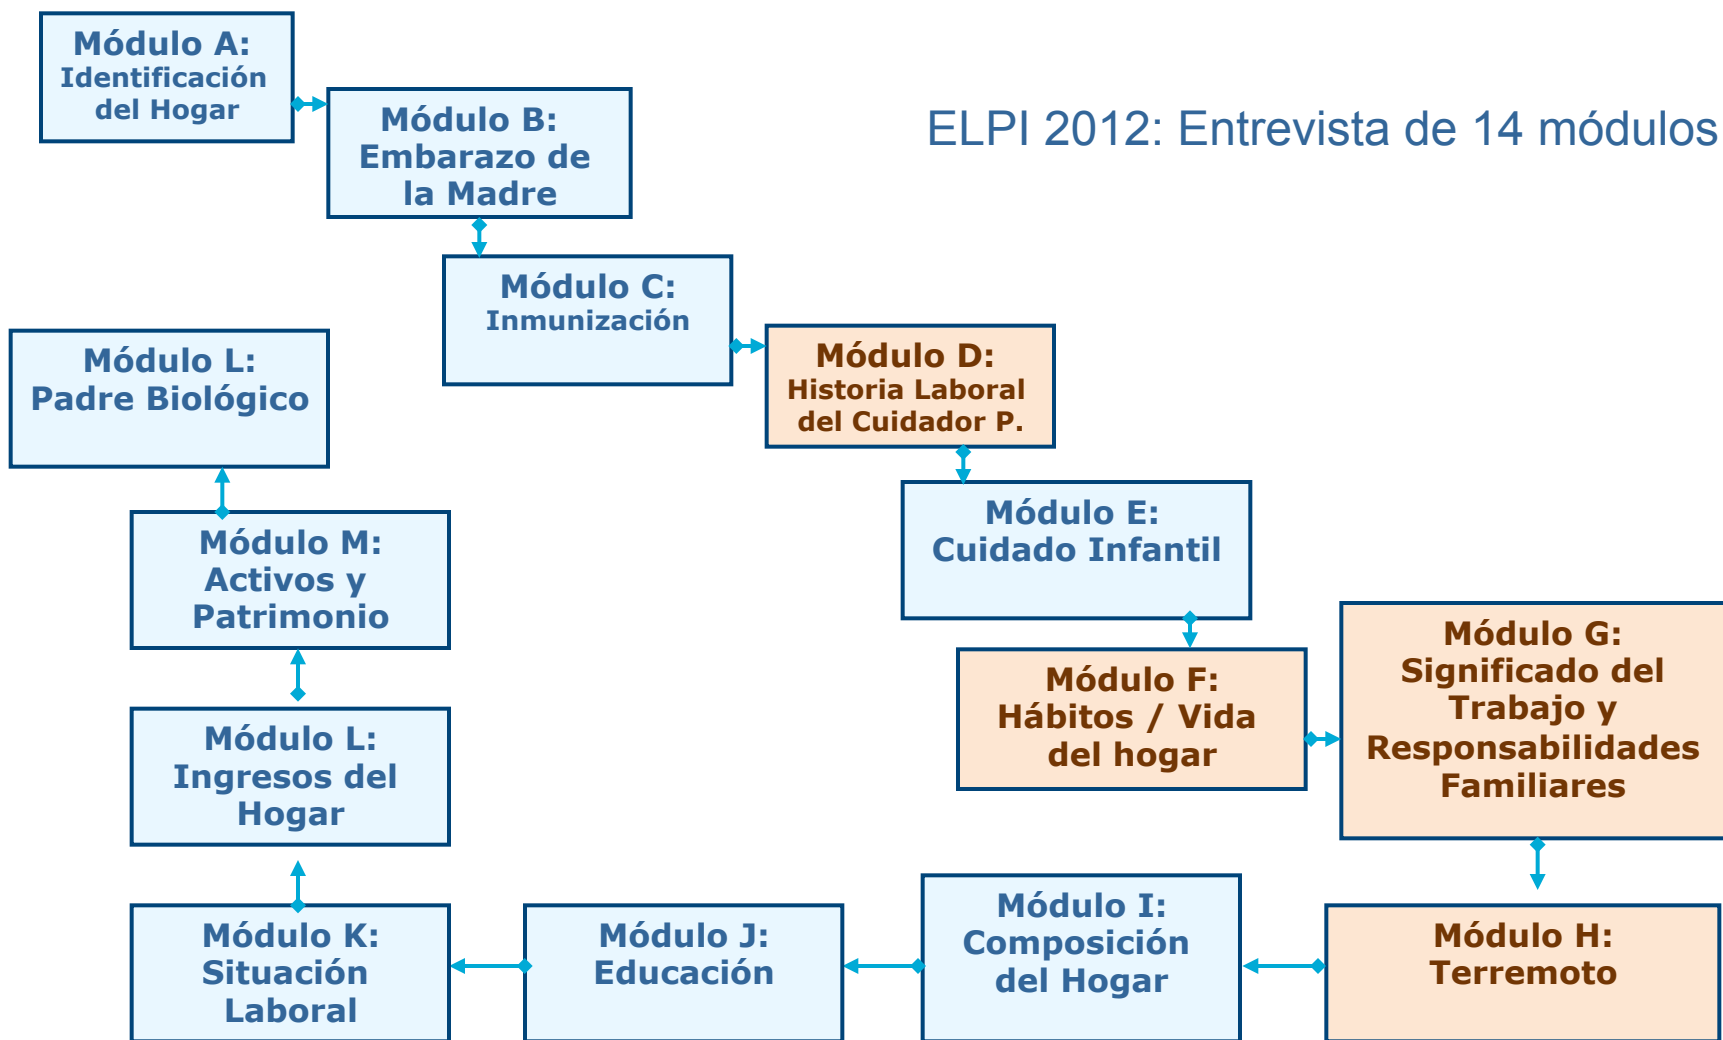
Módulo A:
Identificación del Hogar

Módulo B:
Embarazo de la Madre

ELPI 2012: Entrevista de 14 módulos

Módulo C:
Inmunización

Módulo L:
Padre Biológico

Módulo D:
Historia Laboral del Cuidador P.

Módulo E:
Cuidado Infantil

Módulo M:
Activos y Patrimonio

Módulo F:
Hábitos / Vida del hogar

Módulo G:
Significado del Trabajo y Responsabilidades Familiares

Módulo L:
Ingresos del Hogar

Módulo K:
Situación Laboral

Módulo J:
Educación

Módulo I:
Composición del Hogar

Módulo H:
Terremoto